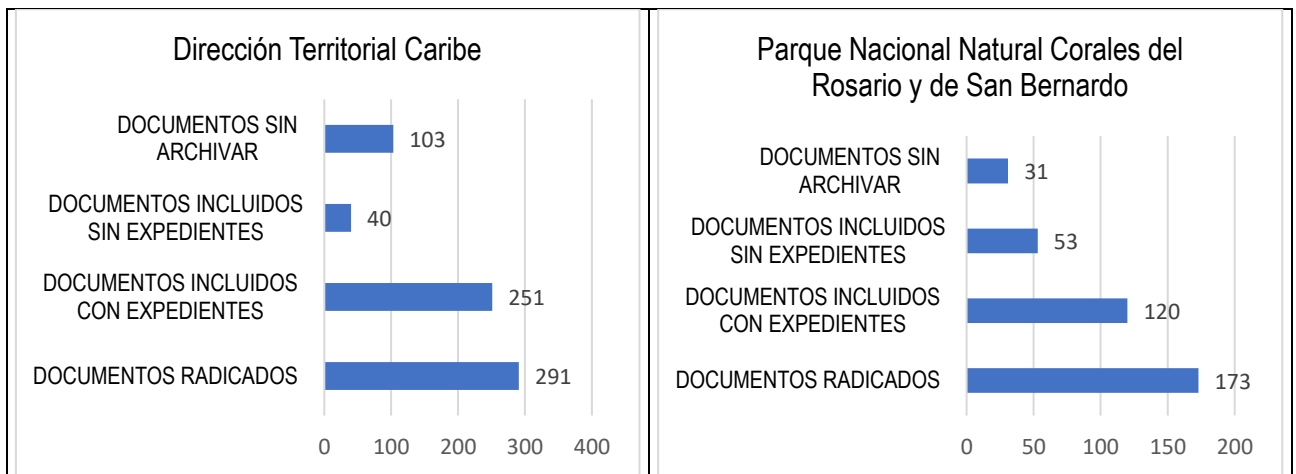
Dirección Territorial Caribe

DOCUMENTOS SIN ARCHIVAR 103
DOCUMENTOS INCLUIDOS SIN EXPEDIENTES 40
DOCUMENTOS INCLUIDOS CON EXPEDIENTES 251
DOCUMENTOS RADICADOS 291

0 100 200 300 400

Parque Nacional Natural Corales del Rosario y de San Bernardo

DOCUMENTOS SIN ARCHIVAR 31
DOCUMENTOS INCLUIDOS SIN EXPEDIENTES 53
DOCUMENTOS INCLUIDOS CON EXPEDIENTES 120
DOCUMENTOS RADICADOS 173

0 50 100 150 200